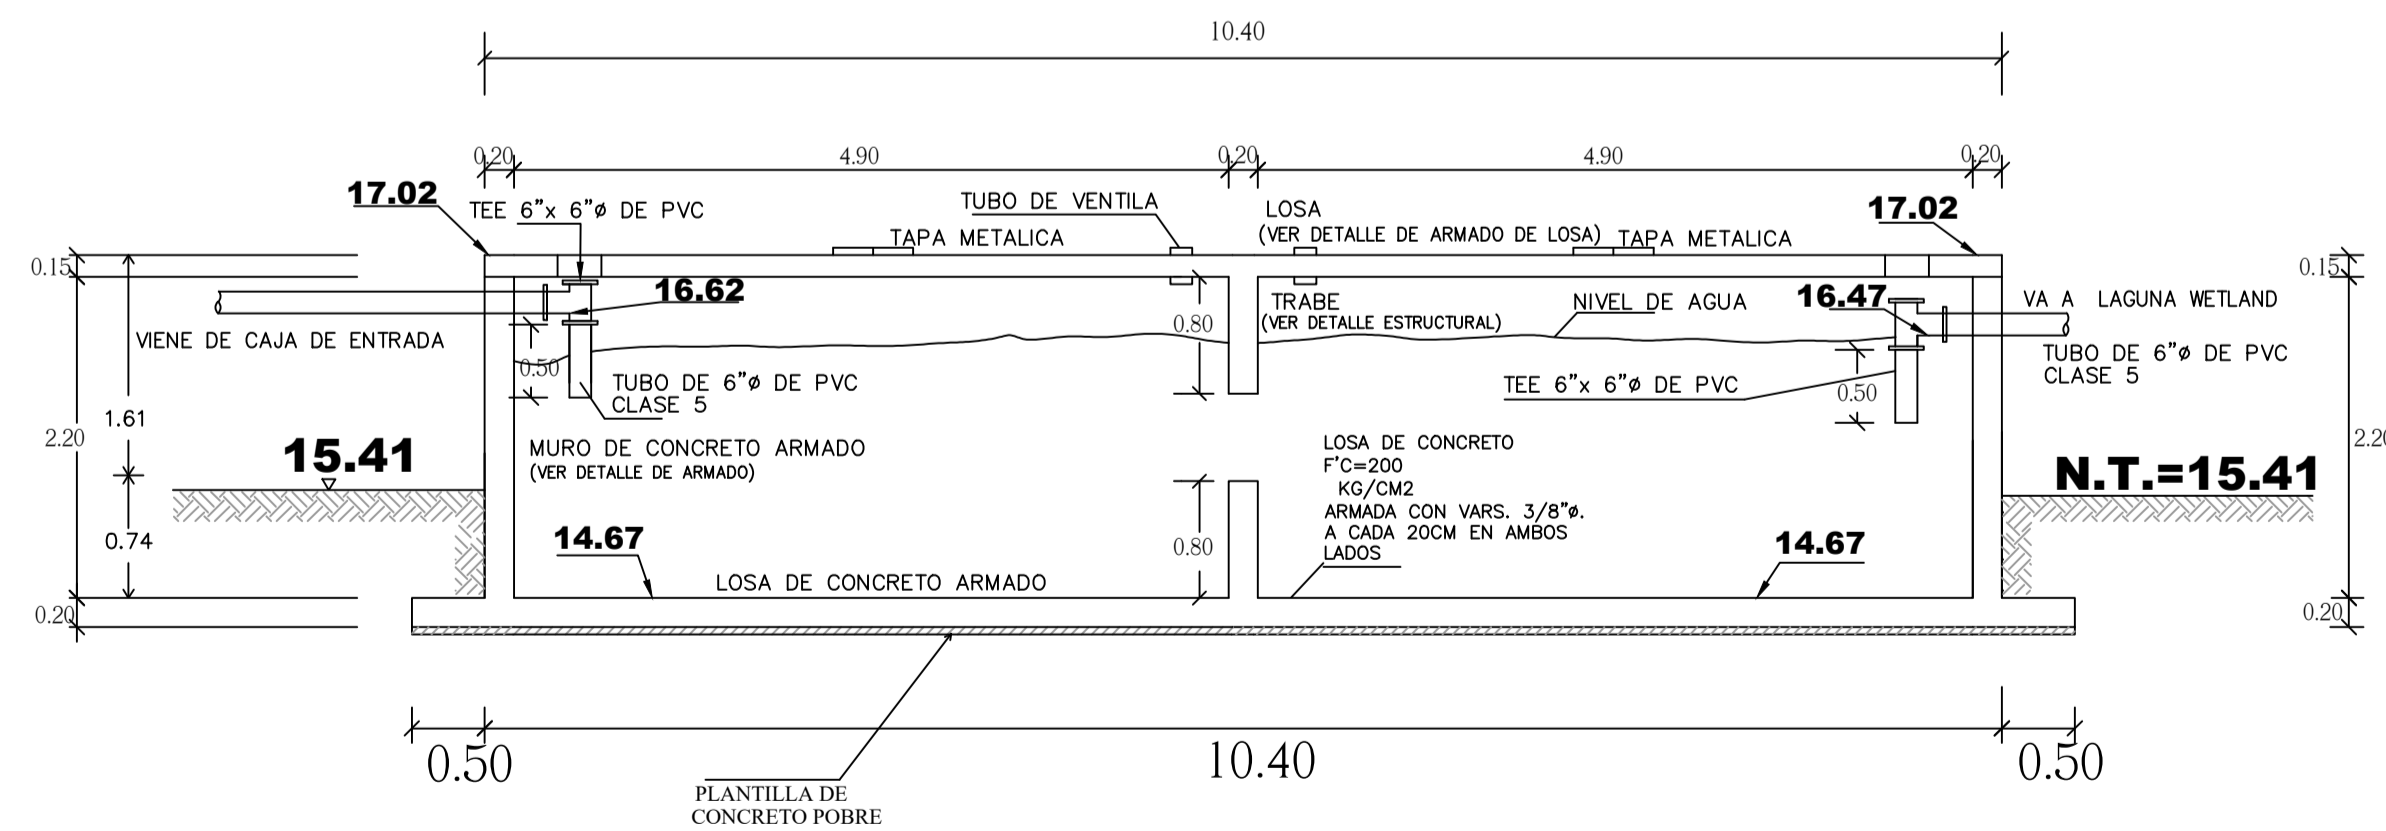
10.40

0.20 4.90 0.20 4.90 0.20

17.02
TEE 6"x 6"ø DE PVC
TUBO DE VENTILA
TAPA METALICA
LOSA
(VER DETALLE DE ARMADO DE LOSA)
TAPA METALICA
17.02

0.15
16.62
TRABE
(VER DETALLE ESTRUCTURAL)
NIVEL DE AGUA
16.47
VA A LAGUNA WETLAND
0.15

VIENE DE CAJA DE ENTRADA
0.80
TUBO DE 6"ø DE PVC
CLASE 5
0.50
TUBO DE 6"ø DE PVC
CLASE 5
TEE 6"x 6"ø DE PVC
0.50

2.20
1.61
15.41
MURO DE CONCRETO ARMADO
(VER DETALLE DE ARMADO)
LOSA DE CONCRETO
F'C=200
KG/CM2
ARMADA CON VARS. 3/8"ø.
A CADA 20CM EN AMBOS
LADOS
N.T.=15.41
2.20

0.74
14.67
0.80
14.67
LOSA DE CONCRETO ARMADO
0.20
0.20

0.50 10.40 0.50

PLANTILLA DE
CONCRETO POBRE